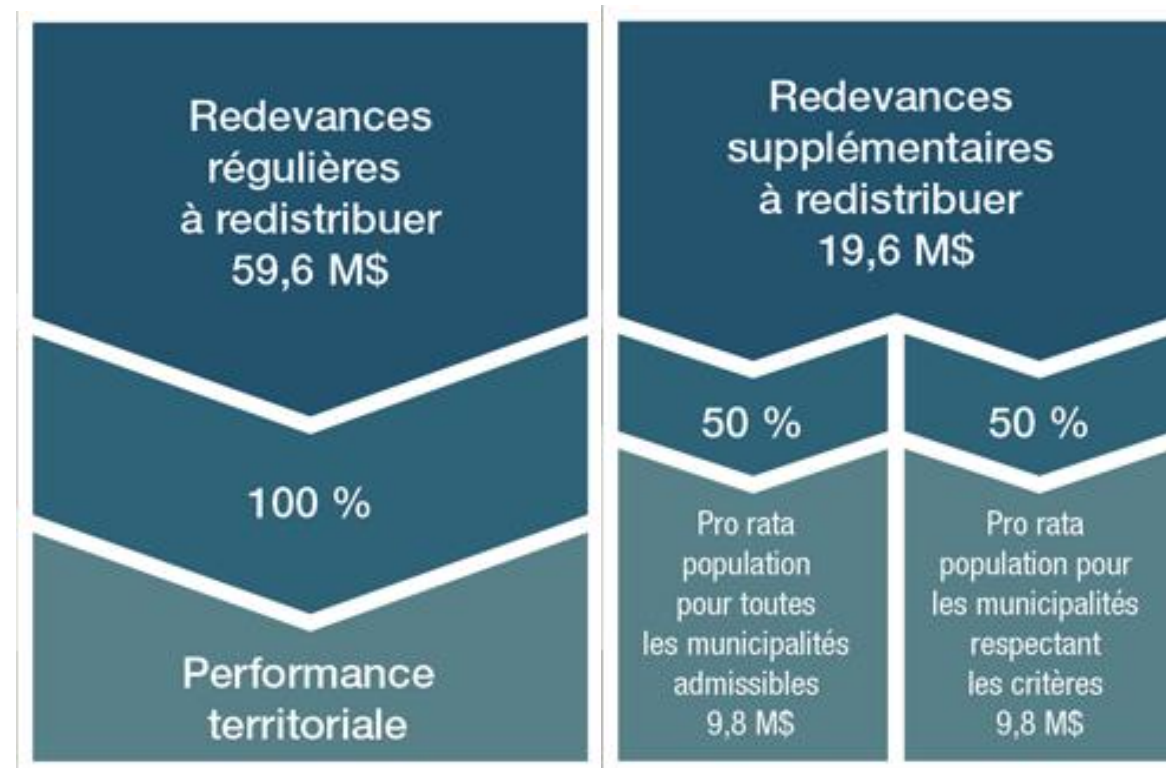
Redevances régulières à redistribuer 59,6 M$

100 %

Performance territoriale

Redevances supplémentaires à redistribuer 19,6 M$

50 %

Pro rata population pour toutes les municipalités admissibles 9,8 M$

50 %

Pro rata population pour les municipalités respectant les critères 9,8 M$